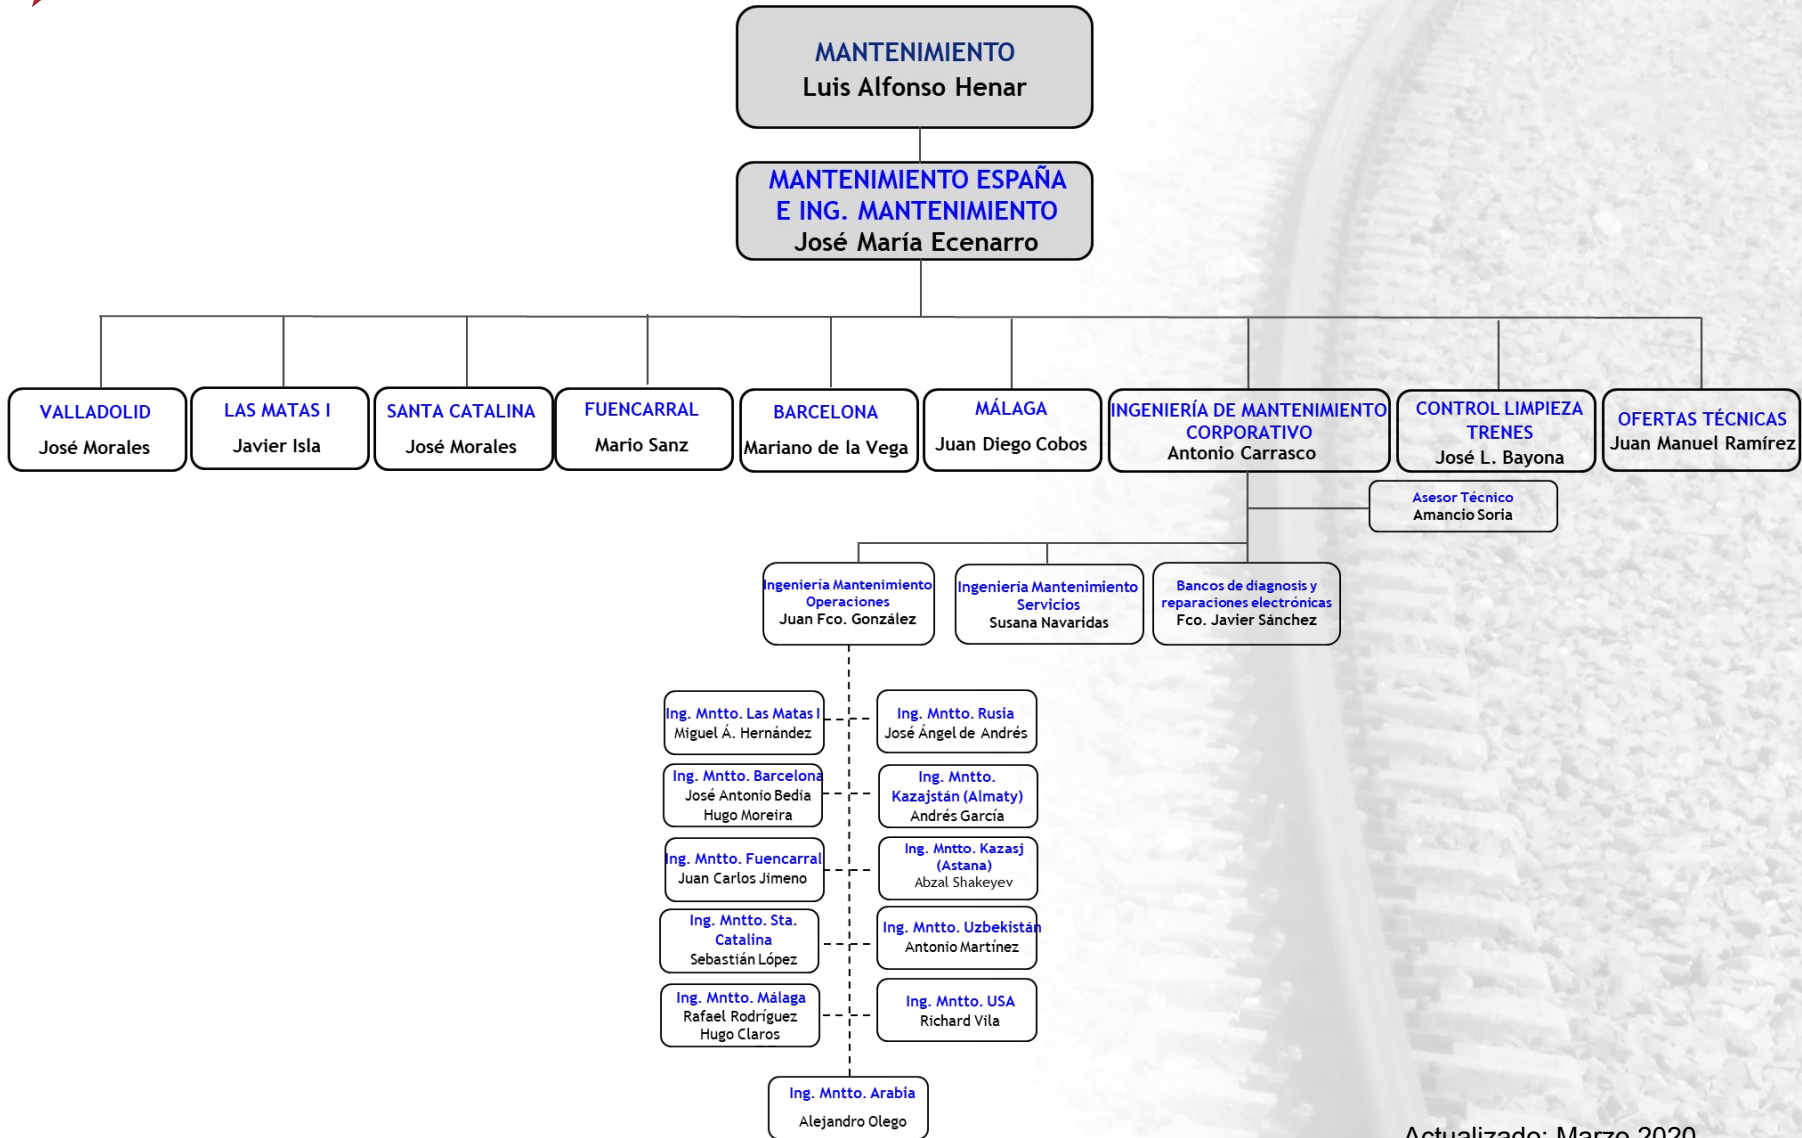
MANTENIMIENTO
Luis Alfonso Henar

MANTENIMIENTO ESPAÑA E ING. MANTENIMIENTO
José María Ecenarro

VALLADOLID
José Morales

LAS MATAS I
Javier Isla

SANTA CATALINA
José Morales

FUENCARRAL
Mario Sanz

BARCELONA
Mariano de la Vega

MÁLAGA
Juan Diego Cobos

INGENIERÍA DE MANTENIMIENTO CORPORATIVO
Antonio Carrasco

CONTROL LIMPIEZA TRENES
José L. Bayona

OFERTAS TÉCNICAS
Juan Manuel Ramírez

Asesor Técnico
Amancio Soria

Ingeniería Mantenimiento Operaciones
Juan Fco. González

Ingeniería Mantenimiento Servicios
Susana Navaridas

Bancos de diagnosis y reparaciones electrónicas
Fco. Javier Sánchez

Ing. Mntto. Las Matas I
Miguel Á. Hernández

Ing. Mntto. Rusia
José Ángel de Andrés

Ing. Mntto. Barcelona
José Antonio Bedia
Hugo Moreira

Ing. Mntto. Kazajstán (Almaty)
Andrés García

Ing. Mntto. Fuencarral
Juan Carlos Jimeno

Ing. Mntto. Kazasj (Astana)
Abzal Shakeyev

Ing. Mntto. Sta. Catalina
Sebastián López

Ing. Mntto. Uzbekistán
Antonio Martínez

Ing. Mntto. Málaga
Rafael Rodríguez
Hugo Claros

Ing. Mntto. USA
Richard Vila

Ing. Mntto. Arabia
Alejandro Olego

Actualizado: Marzo 2020